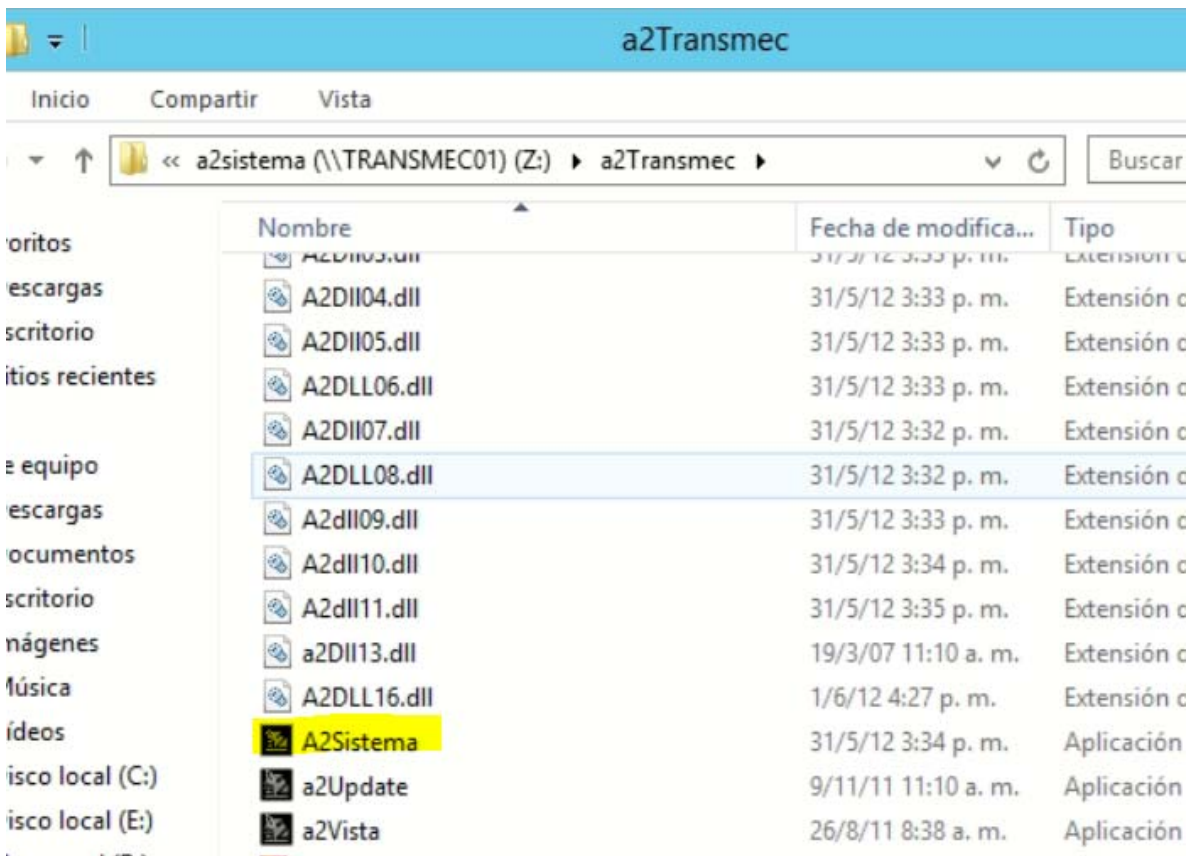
a2Transmec

Inicio Compartir Vista

« a2sistema (\\TRANSMEC01) (Z:) ▸ a2Transmec ▸

Buscar

oritos
escargas
scritorio
itios recientes

e equipo
escargas
ocumentos
scritorio
nágenes
Música
ídeos
isco local (C:)
isco local (E:)

| Nombre | Fecha de modifica... | Tipo |
|---|---|---|
| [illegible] | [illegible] | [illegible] |
| A2DII04.dll | 31/5/12 3:33 p. m. | Extensión c |
| A2DII05.dll | 31/5/12 3:33 p. m. | Extensión c |
| A2DLL06.dll | 31/5/12 3:33 p. m. | Extensión c |
| A2DII07.dll | 31/5/12 3:32 p. m. | Extensión c |
| A2DLL08.dll | 31/5/12 3:32 p. m. | Extensión c |
| A2dII09.dll | 31/5/12 3:33 p. m. | Extensión c |
| A2dII10.dll | 31/5/12 3:34 p. m. | Extensión c |
| A2dII11.dll | 31/5/12 3:35 p. m. | Extensión c |
| a2DII13.dll | 19/3/07 11:10 a. m. | Extensión c |
| A2DLL16.dll | 1/6/12 4:27 p. m. | Extensión c |
| A2Sistema | 31/5/12 3:34 p. m. | Aplicación |
| a2Update | 9/11/11 11:10 a. m. | Aplicación |
| a2Vista | 26/8/11 8:38 a. m. | Aplicación |